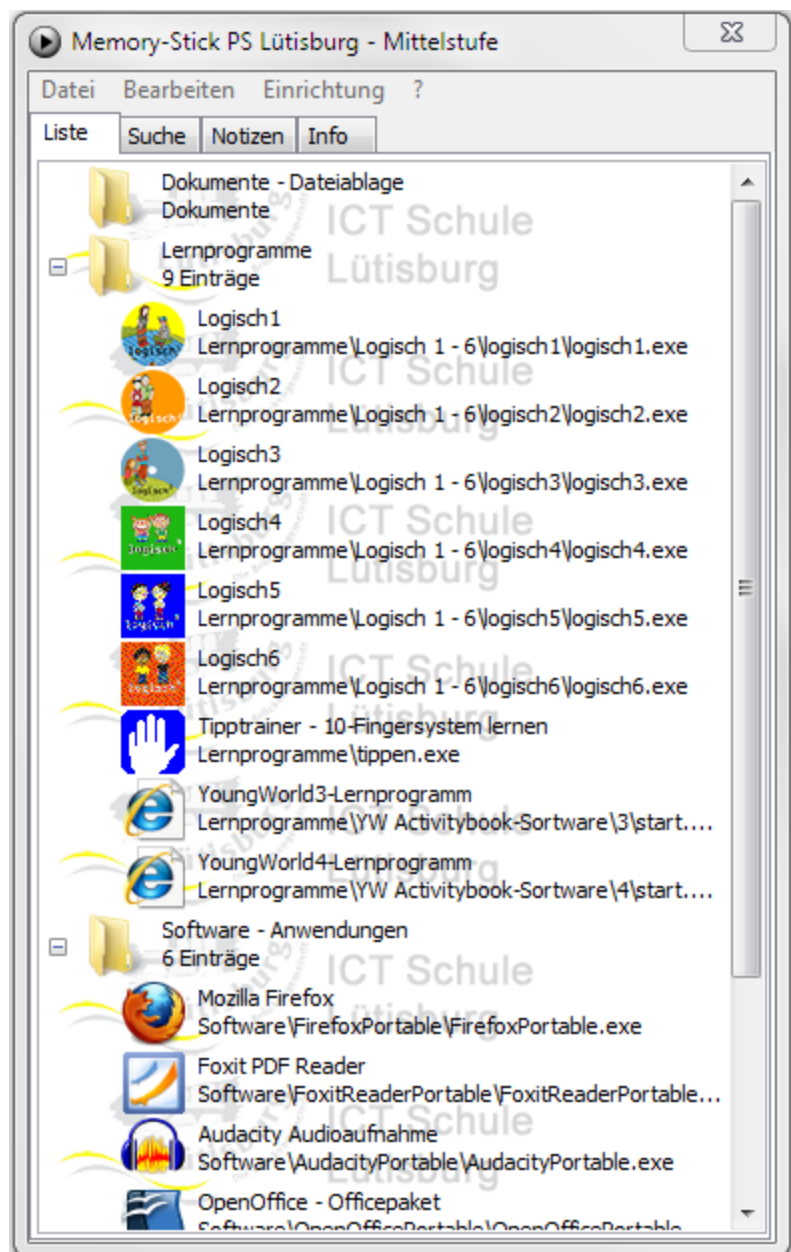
Memory-Stick PS Lütisburg - Mittelstufe

Datei Bearbeiten Einrichtung ?

Liste Suche Notizen Info

ICT Schule Lütisburg

Dokumente - Dateiablage
Dokumente

Lernprogramme
9 Einträge

Logisch1
Lernprogramme\Logisch 1 - 6\logisch1\logisch1.exe

Logisch2
Lernprogramme\Logisch 1 - 6\logisch2\logisch2.exe

Logisch3
Lernprogramme\Logisch 1 - 6\logisch3\logisch3.exe

Logisch4
Lernprogramme\Logisch 1 - 6\logisch4\logisch4.exe

Logisch5
Lernprogramme\Logisch 1 - 6\logisch5\logisch5.exe

Logisch6
Lernprogramme\Logisch 1 - 6\logisch6\logisch6.exe

Tipptrainer - 10-Fingersystem lernen
Lernprogramme\tippen.exe

YoungWorld3-Lernprogramm
Lernprogramme\YW Activitybook-Sortware\3\start....

YoungWorld4-Lernprogramm
Lernprogramme\YW Activitybook-Sortware\4\start....

Software - Anwendungen
6 Einträge

Mozilla Firefox
Software\FirefoxPortable\FirefoxPortable.exe

Foxit PDF Reader
Software\FoxitReaderPortable\FoxitReaderPortable...

Audacity Audioaufnahme
Software\AudacityPortable\AudacityPortable.exe

OpenOffice - Officepaket
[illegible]